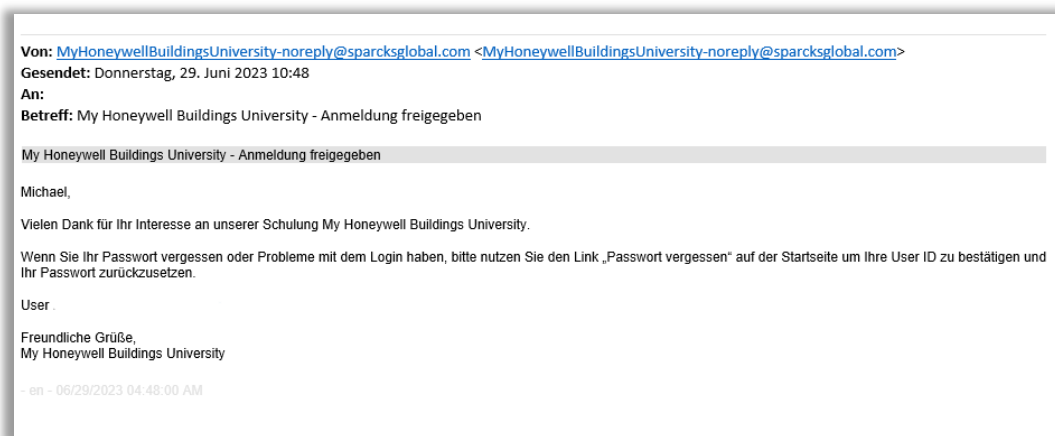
**Von:** MyHoneywellBuildingsUniversity-noreply@sparcksglobal.com <MyHoneywellBuildingsUniversity-noreply@sparcksglobal.com>
**Gesendet:** Donnerstag, 29. Juni 2023 10:48
**An:**
**Betreff:** My Honeywell Buildings University - Anmeldung freigegeben

My Honeywell Buildings University - Anmeldung freigegeben

Michael,

Vielen Dank für Ihr Interesse an unserer Schulung My Honeywell Buildings University.

Wenn Sie Ihr Passwort vergessen oder Probleme mit dem Login haben, bitte nutzen Sie den Link „Passwort vergessen“ auf der Startseite um Ihre User ID zu bestätigen und Ihr Passwort zurückzusetzen.

User .

Freundliche Grüße,
My Honeywell Buildings University

- en - 06/29/2023 04:48:00 AM